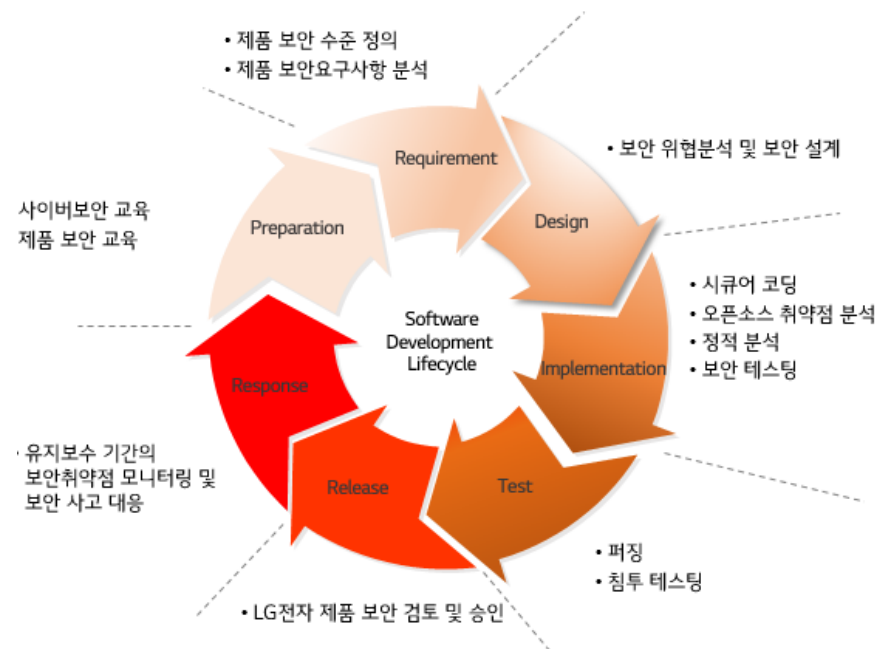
• 제품 보안 수준 정의
• 제품 보안요구사항 분석

• 보안 위협분석 및 보안 설계

사이버보안 교육
제품 보안 교육

• 시큐어 코딩
• 오픈소스 취약점 분석
• 정적 분석
• 보안 테스팅

• 유지보수 기간의 보안취약점 모니터링 및 보안 사고 대응

• 퍼징
• 침투 테스팅

• LG전자 제품 보안 검토 및 승인

Requirement

Design

Implementation

Test

Release

Response

Preparation

Software Development Lifecycle